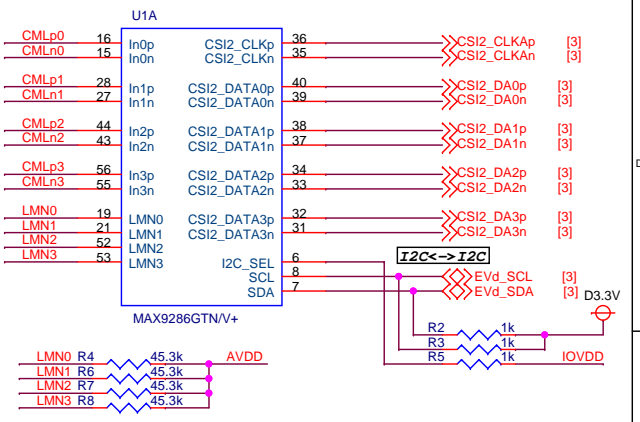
U1A

CMLp0 16 In0p
CMLn0 15 In0n
CMLp1 28 In1p
CMLn1 27 In1n
CMLp2 44 In2p
CMLn2 43 In2n
CMLp3 56 In3p
CMLn3 55 In3n
LMN0 19 LMN0
LMN1 21 LMN1
LMN2 52 LMN2
LMN3 53 LMN3

CSI2_CLKp 36 CSI2_CLKAp [3]
CSI2_CLKn 35 CSI2_CLKAn [3]
CSI2_DATA0p 40 CSI2_DA0p [3]
CSI2_DATA0n 39 CSI2_DA0n [3]
CSI2_DATA1p 38 CSI2_DA1p [3]
CSI2_DATA1n 37 CSI2_DA1n [3]
CSI2_DATA2p 34 CSI2_DA2p [3]
CSI2_DATA2n 33 CSI2_DA2n [3]
CSI2_DATA3p 32 CSI2_DA3p [3]
CSI2_DATA3n 31 CSI2_DA3n [3]
I2C_SEL 6
SCL 8
SDA 7

MAX9286GTN/V+

I2C<->I2C
EVd_SCL [3]
EVd_SDA [3]
D3.3V

R2 1k
R3 1k
R5 1k IOVDD

LMN0 R4 45.3k AVDD
LMN1 R6 45.3k
LMN2 R7 45.3k
LMN3 R8 45.3k